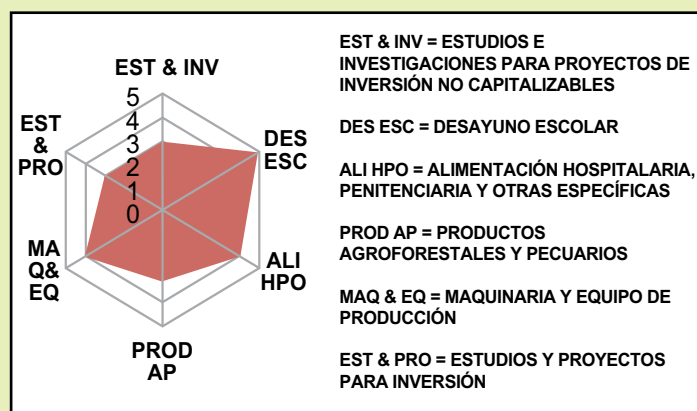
EST & INV

5
4
3
2
1
0

DES ESC

ALI HPO

PROD AP

MA Q& EQ

EST & PRO

EST & INV = ESTUDIOS E INVESTIGACIONES PARA PROYECTOS DE INVERSIÓN NO CAPITALIZABLES

DES ESC = DESAYUNO ESCOLAR

ALI HPO = ALIMENTACIÓN HOSPITALARIA, PENITENCIARIA Y OTRAS ESPECÍFICAS

PROD AP = PRODUCTOS AGROFORESTALES Y PECUARIOS

MAQ & EQ = MAQUINARIA Y EQUIPO DE PRODUCCIÓN

EST & PRO = ESTUDIOS Y PROYECTOS PARA INVERSIÓN